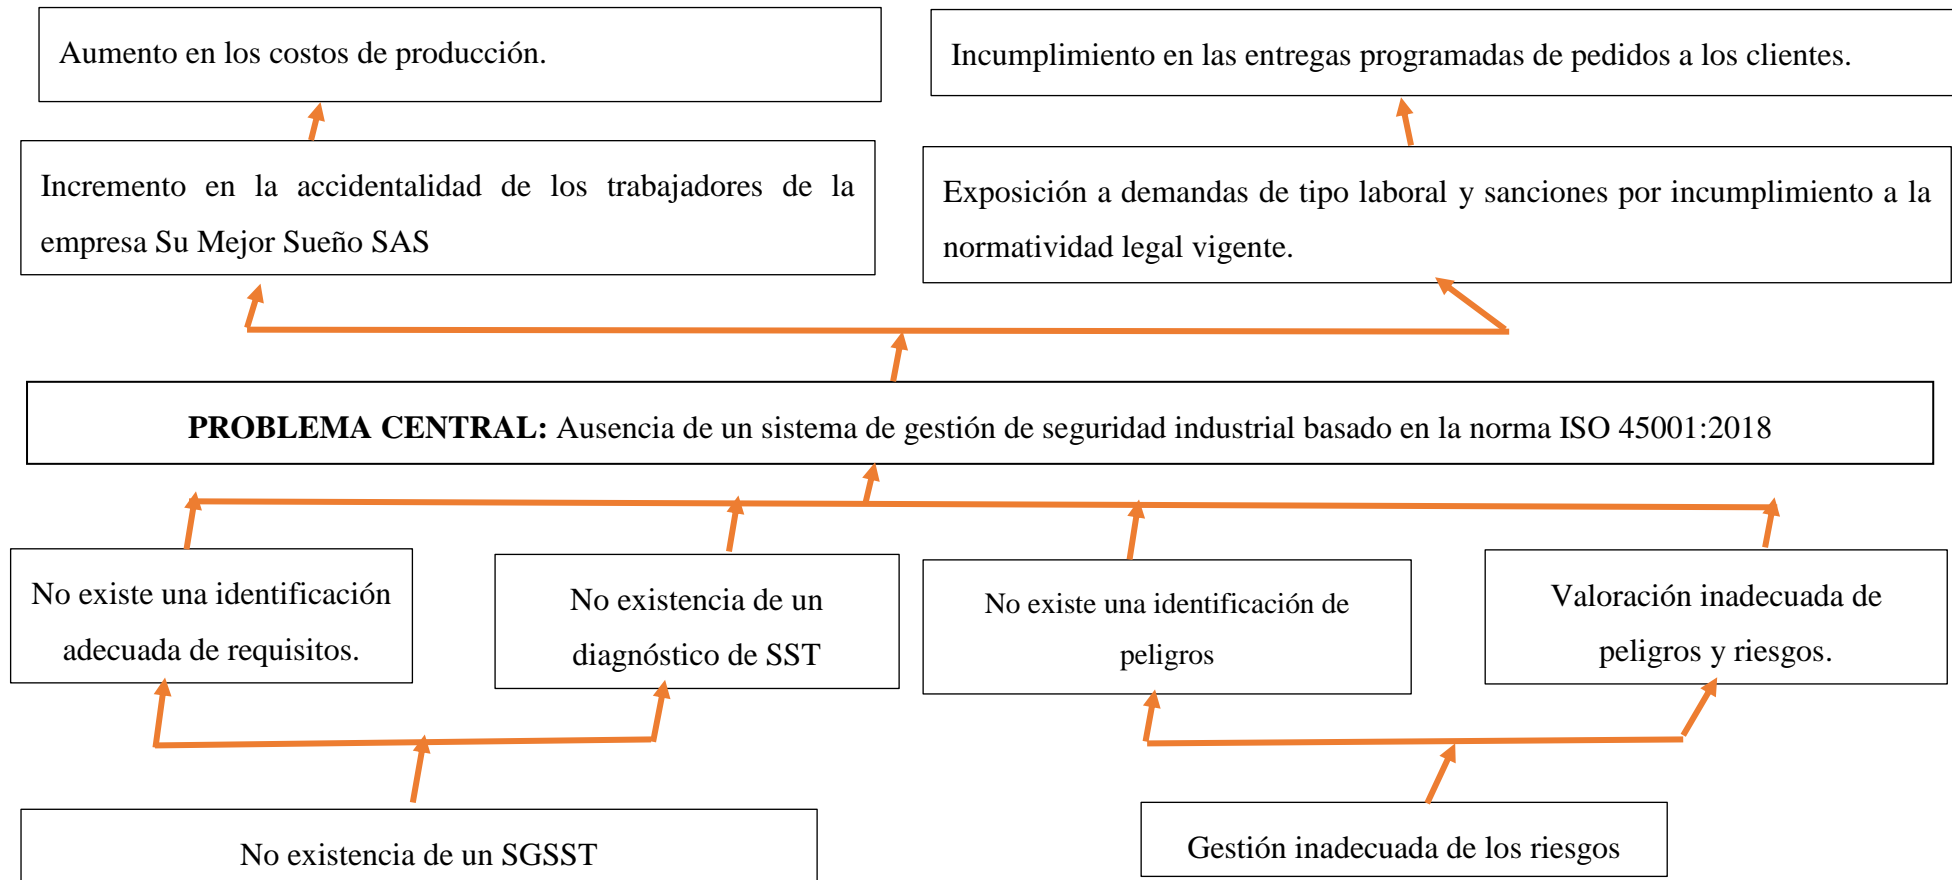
Aumento en los costos de producción.

Incumplimiento en las entregas programadas de pedidos a los clientes.

Incremento en la accidentalidad de los trabajadores de la empresa Su Mejor Sueño SAS

Exposición a demandas de tipo laboral y sanciones por incumplimiento a la normatividad legal vigente.

**PROBLEMA CENTRAL:** Ausencia de un sistema de gestión de seguridad industrial basado en la norma ISO 45001:2018

No existe una identificación adecuada de requisitos.

No existencia de un diagnóstico de SST

No existe una identificación de peligros

Valoración inadecuada de peligros y riesgos.

No existencia de un SGSST

Gestión inadecuada de los riesgos